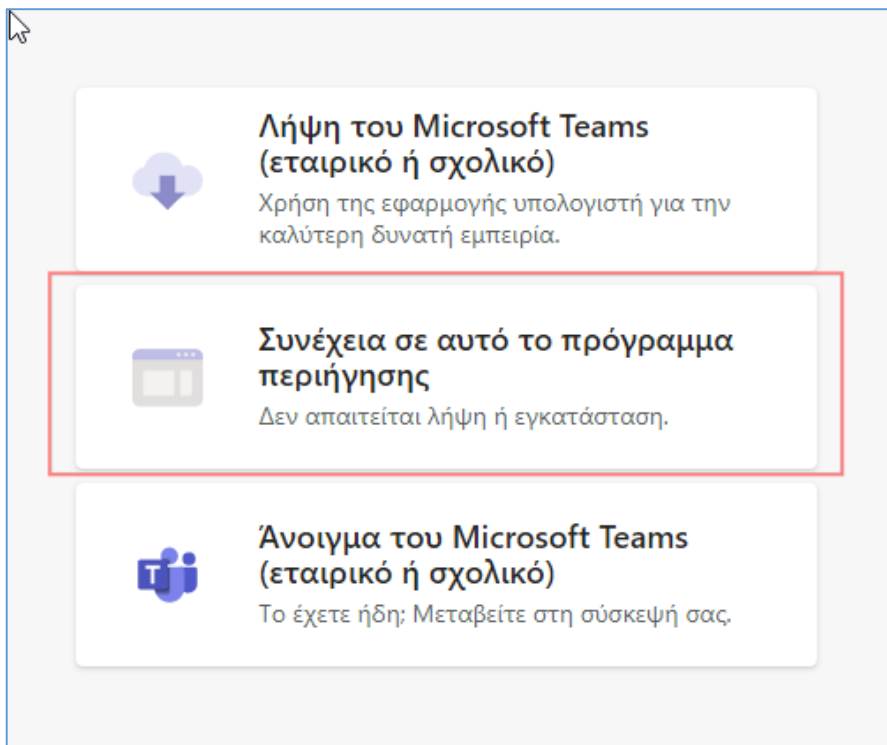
Λήψη του Microsoft Teams (εταιρικό ή σχολικό)

Χρήση της εφαρμογής υπολογιστή για την καλύτερη δυνατή εμπειρία.

Συνέχεια σε αυτό το πρόγραμμα περιήγησης

Δεν απαιτείται λήψη ή εγκατάσταση.

Άνοιγμα του Microsoft Teams (εταιρικό ή σχολικό)

Το έχετε ήδη; Μεταβείτε στη σύσκεψή σας.